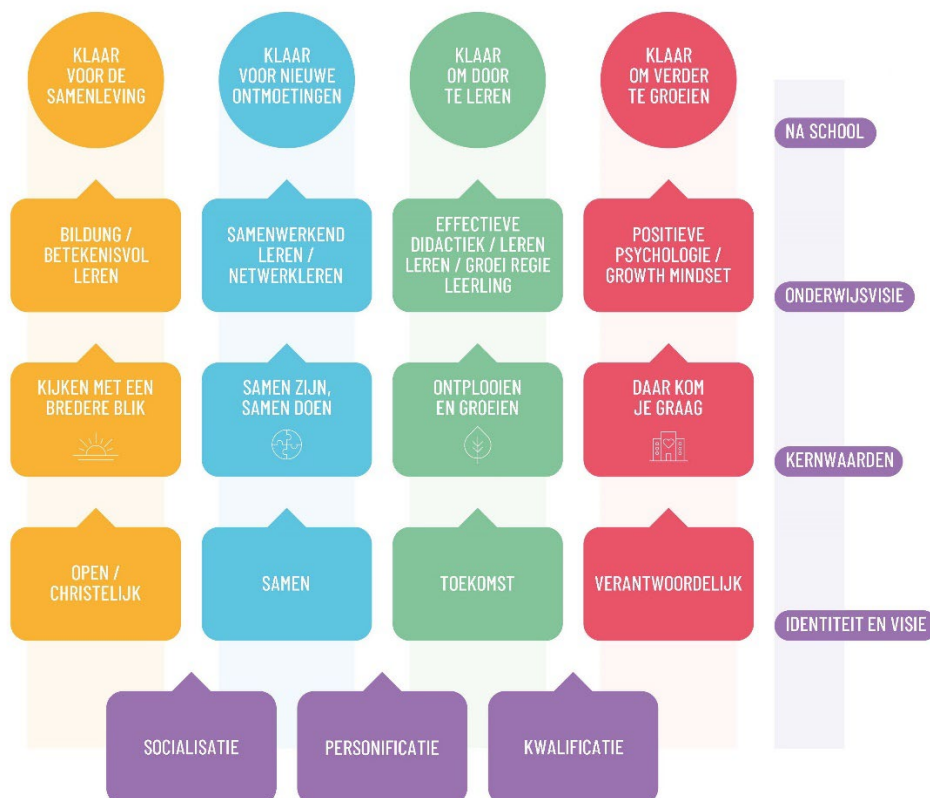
KLAAR VOOR DE SAMENLEVING

KLAAR VOOR NIEUWE ONTMOETINGEN

KLAAR OM DOOR TE LEREN

KLAAR OM VERDER TE GROEIEN

NA SCHOOL

BILDUNG / BETEKENISVOL LEREN

SAMENWERKEND LEREN / NETWERKLEREN

EFFECTIEVE DIDACTIEK / LEREN LEREN / GROEI REGIE LEERLING

POSITIEVE PSYCHOLOGIE / GROWTH MINDSET

ONDERWIJSVISIE

KIJKEN MET EEN BREDERE BLIK

SAMEN ZIJN, SAMEN DOEN

ONTPLOOIEN EN GROEIEN

DAAR KOM JE GRAAG

KERNWAARDEN

OPEN / CHRISTELIJK

SAMEN

TOEKOMST

VERANTWOORDELIJK

IDENTITEIT EN VISIE

SOCIALISATIE

PERSONIFICATIE

KWALIFICATIE